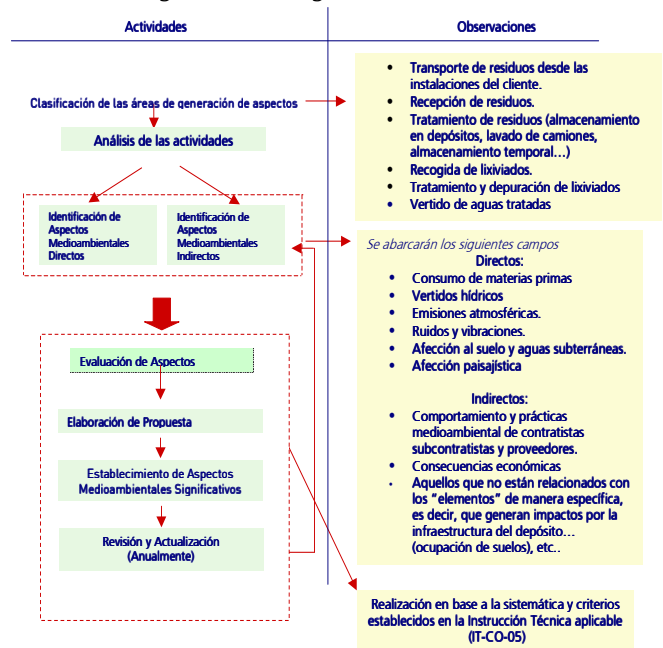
Actividades

Observaciones

Clasificación de las áreas de generación de aspectos

Análisis de las actividades

Identificación de Aspectos Medioambientales Directos

Identificación de Aspectos Medioambientales Indirectos

Evaluación de Aspectos

Elaboración de Propuesta

Establecimiento de Aspectos Medioambientales Significativos

Revisión y Actualización (Anualmente)

- Transporte de residuos desde las instalaciones del cliente.
- Recepción de residuos.
- Tratamiento de residuos (almacenamiento en depósitos, lavado de camiones, almacenamiento temporal…)
- Recogida de lixiviados.
- Tratamiento y depuración de lixiviados
- Vertido de aguas tratadas

Se abarcarán los siguientes campos

Directos:

- Consumo de materias primas
- Vertidos hídricos
- Emisiones atmosféricas.
- Ruidos y vibraciones.
- Afección al suelo y aguas subterráneas.
- Afección paisajística

Indirectos:

- Comportamiento y prácticas medioambiental de contratistas subcontratistas y proveedores.
- Consecuencias económicas
- Aquellos que no están relacionados con los "elementos" de manera específica, es decir, que generan impactos por la infraestructura del depósito… (ocupación de suelos), etc..

Realización en base a la sistemática y criterios establecidos en la Instrucción Técnica aplicable (IT-CO-05)